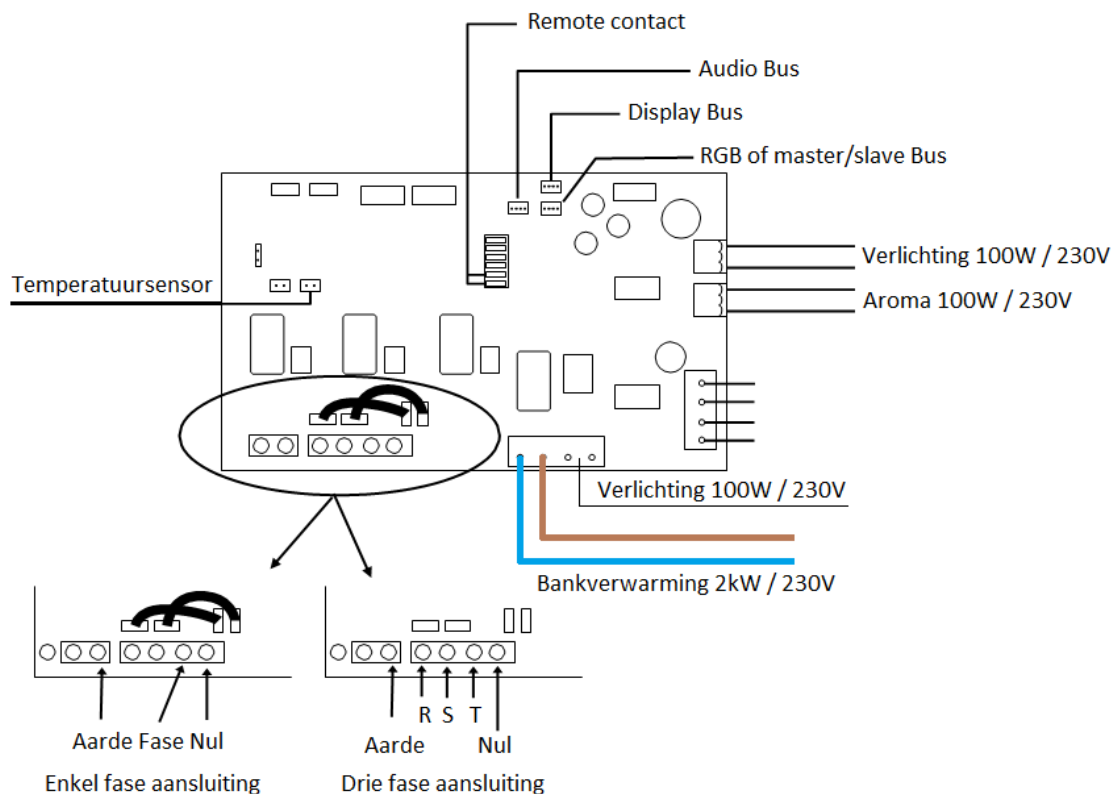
Remote contact

Audio Bus

Display Bus

RGB of master/slave Bus

Temperatuursensor

Verlichting 100W / 230V

Aroma 100W / 230V

Verlichting 100W / 230V

Bankverwarming 2kW / 230V

Aarde Fase Nul

Enkel fase aansluiting

R S T

Aarde Nul

Drie fase aansluiting